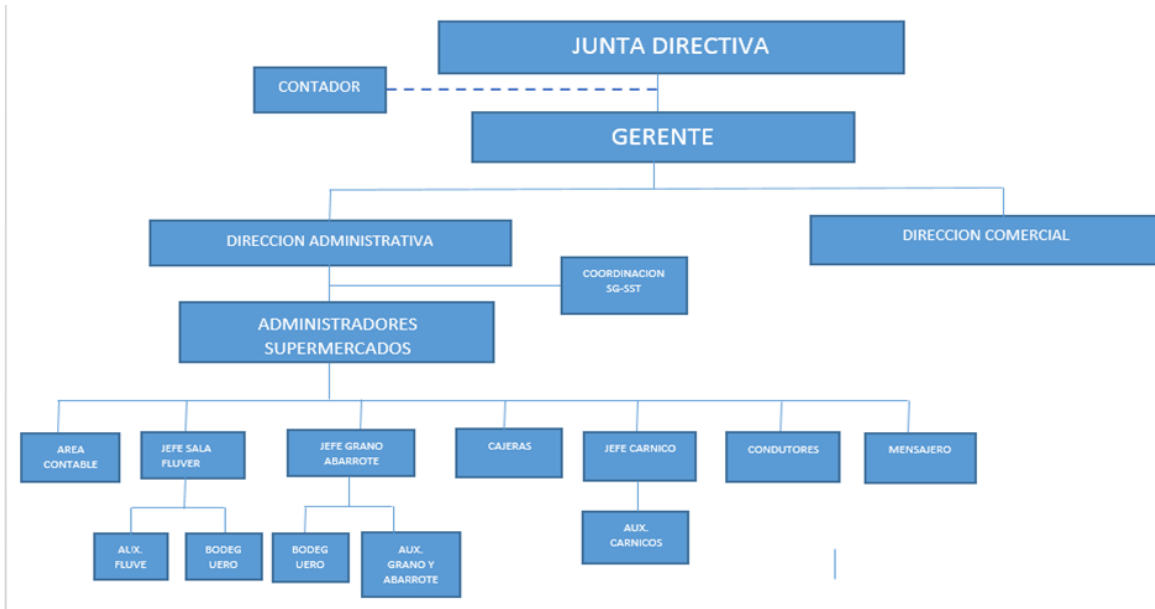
JUNTA DIRECTIVA

CONTADOR

GERENTE

DIRECCION ADMINISTRATIVA

DIRECCION COMERCIAL

COORDINACION SG-SST

ADMINISTRADORES SUPERMERCADOS

AREA CONTABLE

JEFE SALA FLUVER

JEFE GRANO ABARROTE

CAJERAS

JEFE CARNICO

CONDUTORES

MENSAJERO

AUX. FLUVE

BODEG UERO

BODEG UERO

AUX. GRANO Y ABARROTE

AUX. CARNICOS